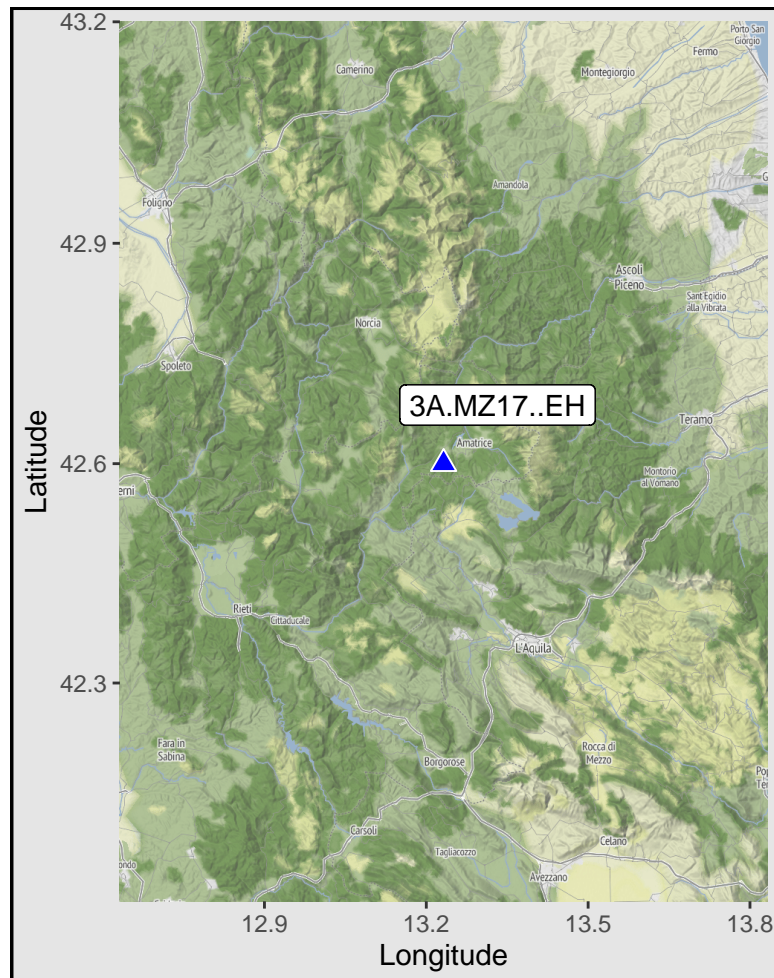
43.2
42.9
42.6
42.3
Latitude
Porto San Giorgio
Fermo
Camerino
Montegiorgio
Amandola
Foligno
Ascoli Piceno
Sant Egidio alla Vibrata
Norcia
Spoleto
3A.MZ17..EH
Teramo
Amatrice
erni
Montorio al Vomano
Rieti
Cittaducale
L'Aquila
Fara in Sabina
Borgorose
Rocca di Mezzo
Po Te
Carsoli
Tagliacozzo
Celano
ondo
Avezzano
12.9
13.2
13.5
13.8
Longitude